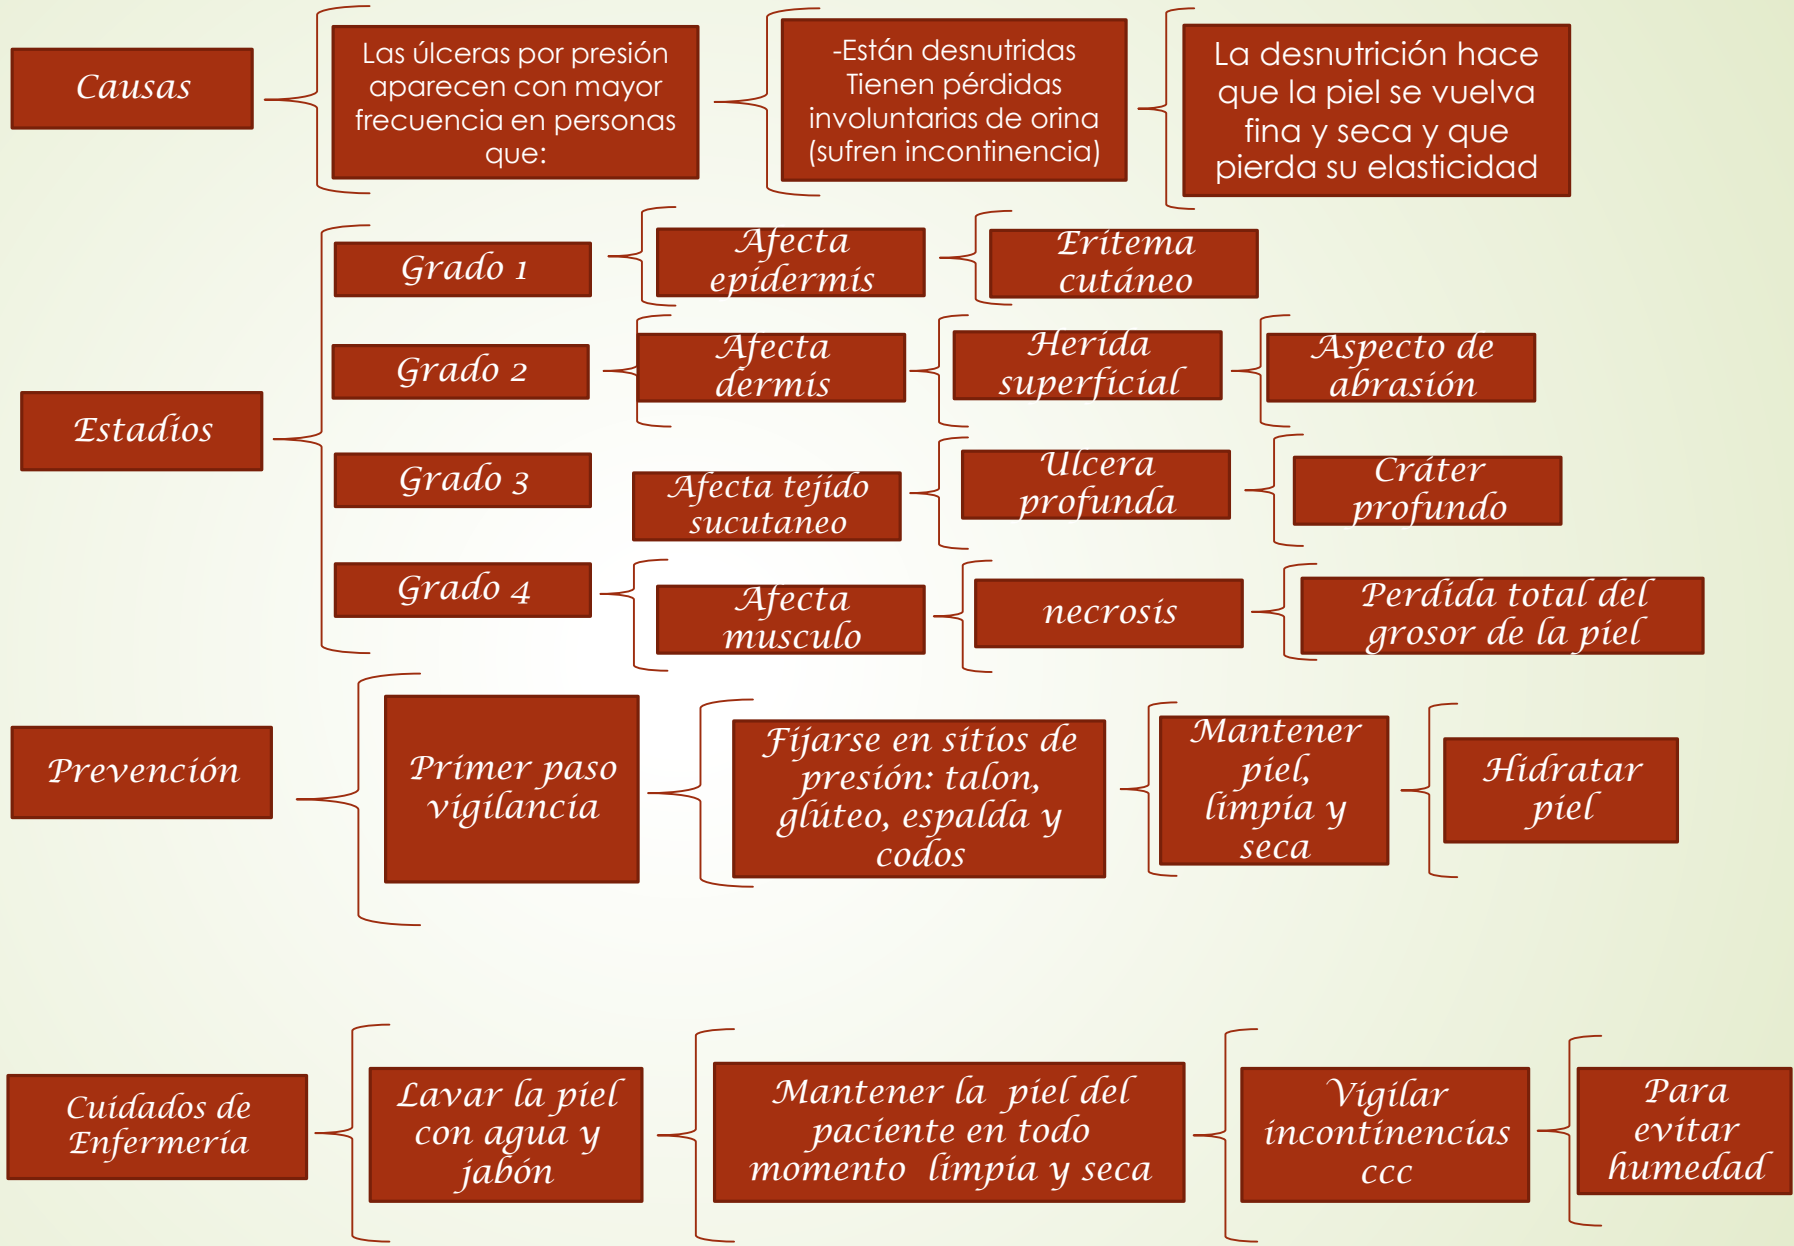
Causas

Las úlceras por presión aparecen con mayor frecuencia en personas que:

-Están desnutridas
Tienen pérdidas involuntarias de orina (sufren incontinencia)

La desnutrición hace que la piel se vuelva fina y seca y que pierda su elasticidad

Estadios

Grado 1

Afecta epidermis

Eritema cutáneo

Grado 2

Afecta dermis

Herida superficial

Aspecto de abrasión

Grado 3

Afecta tejido sucutaneo

Ulcera profunda

Cráter profundo

Grado 4

Afecta musculo

necrosis

Perdida total del grosor de la piel

Prevención

Primer paso vigilancia

Fijarse en sitios de presión: talon, glúteo, espalda y codos

Mantener piel, limpia y seca

Hidratar piel

Cuidados de Enfermeria

Lavar la piel con agua y jabón

Mantener la piel del paciente en todo momento limpia y seca

Vigilar incontinencias ccc

Para evitar humedad